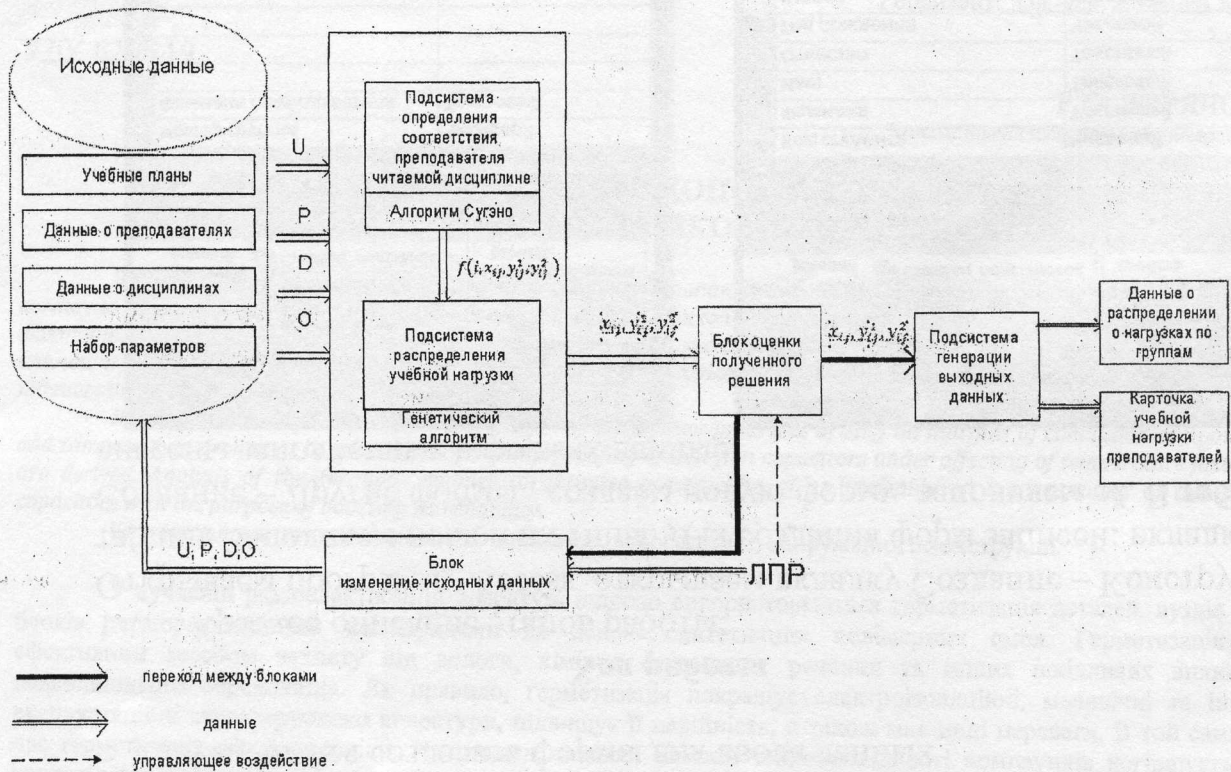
Исходные данные

Учебные планы

Данные о преподавателях

Данные о дисциплинах

Набор параметров

U

P

D

O

Подсистема определения соответствия преподавателя читаемой дисциплине

Алгоритм Сугэно

$f(i, x_{ij}, y_{ij}^1, y_{ij}^2)$

Подсистема распределения учебной нагрузки

Генетический алгоритм

$x_{ij}, y_{ij}^1, y_{ij}^2$

Блок оценки полученного решения

$x_{ij}, y_{ij}^1, y_{ij}^2$

Подсистема генерации выходных данных

Данные о распределении о нагрузках по группам

Карточка учебной нагрузки преподавателей

U, P, D, O

Блок изменение исходных данных

ЛПР

переход между блоками

данные

управляющее воздействие .